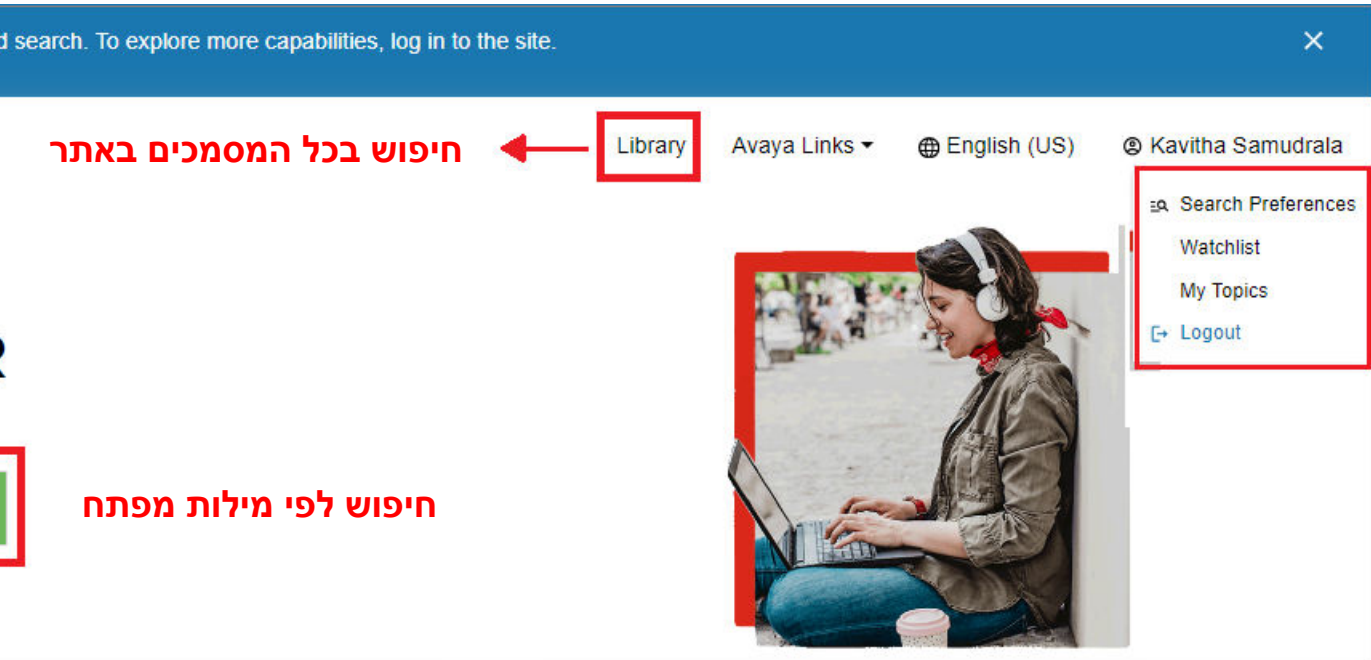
d search. To explore more capabilities, log in to the site.

×

חיפוש בכל המסמכים באתר

Library

Avaya Links

English (US)

Kavitha Samudrala

Search Preferences

Watchlist

My Topics

Logout

R

חיפוש לפי מילות מפתח